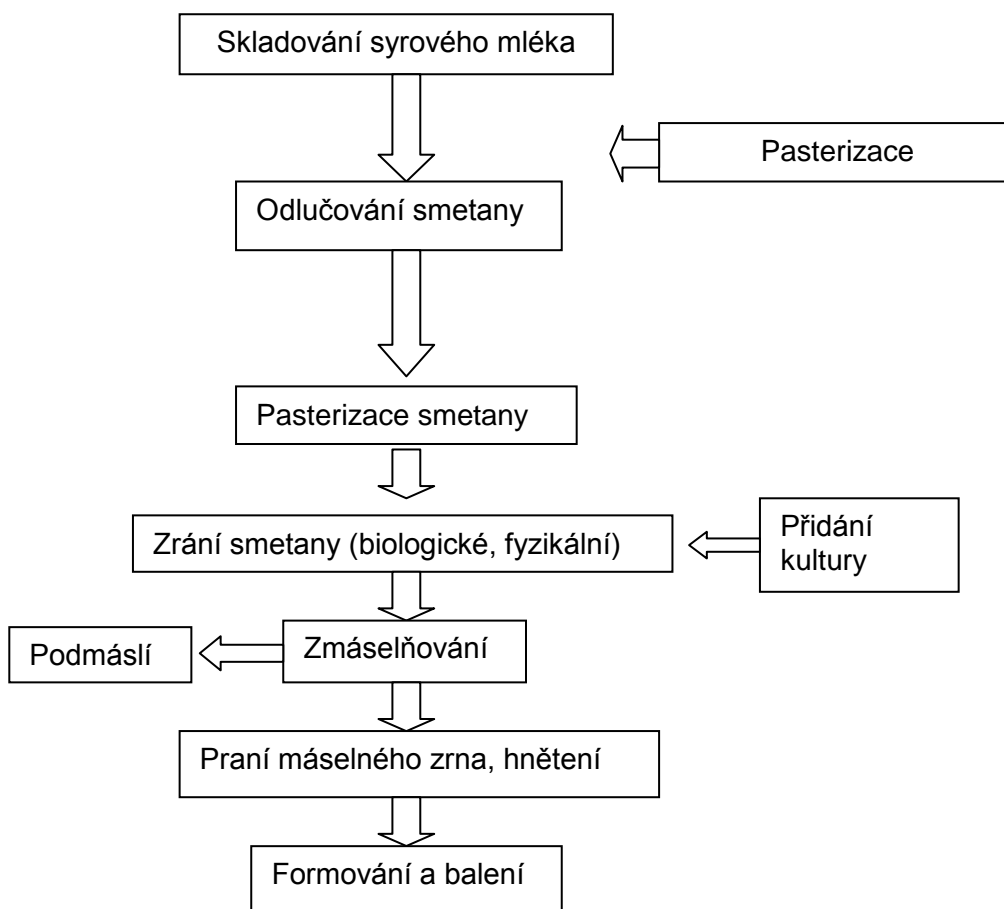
Skladování syrového mléka

Pasterizace

Odlučování smetany

Pasterizace smetany

Zrání smetany (biologické, fyzikální)

Přidání kultury

Podmáslí

Zmáselňování

Praní máselného zrna, hnětení

Formování a balení